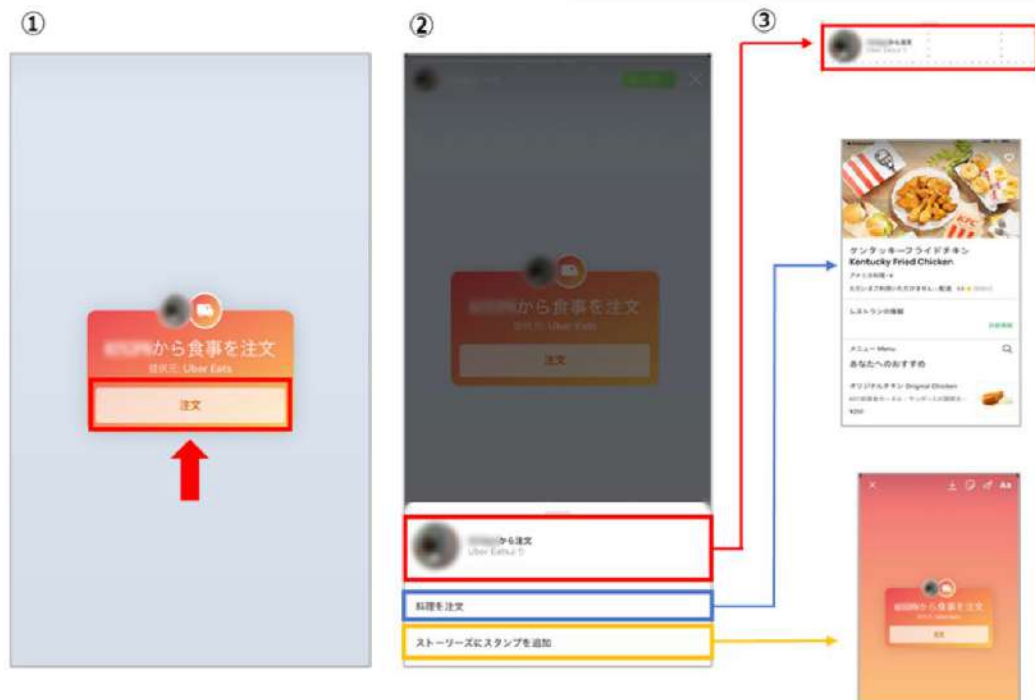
①

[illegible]から食事を注文
提供元: Uber Eats
注文

②

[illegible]から食事を注文
提供元: Uber Eats
注文

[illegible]から注文
Uber Eatsより

料理を注文

ストーリーズにスタンプを追加

③

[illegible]から注文

ケンタッキーフライドチキン
Kentucky Fried Chicken

レストランの情報

メニュー Menu
あなたへのおすすめ
オリジナルチキン Original Chicken

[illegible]から食事を注文
注文